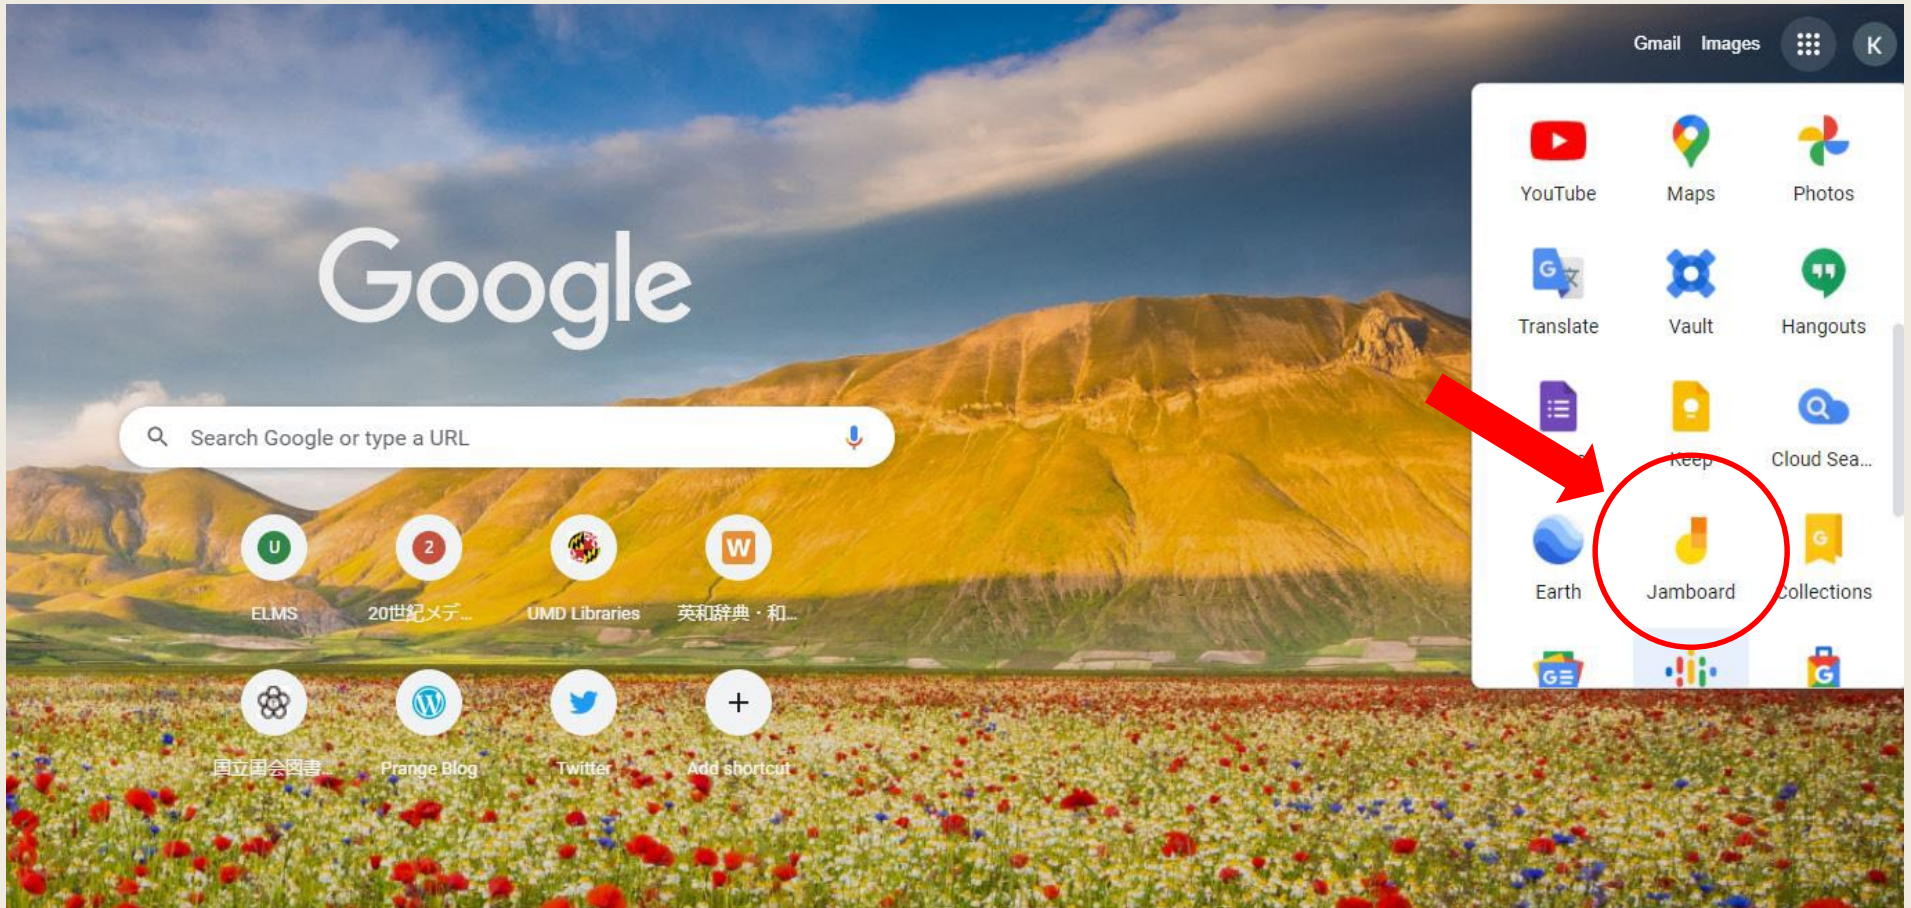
Gmail Images K

Google

Search Google or type a URL

U
ELMS

2
20世紀メデ...

UMD Libraries

W
英和辞典・和...

国立国会図書...

Prange Blog

Twitter

+
Add shortcut

YouTube
Maps
Photos
Translate
Vault
Hangouts
Keep
Cloud Sea...
Earth
Jamboard
Collections